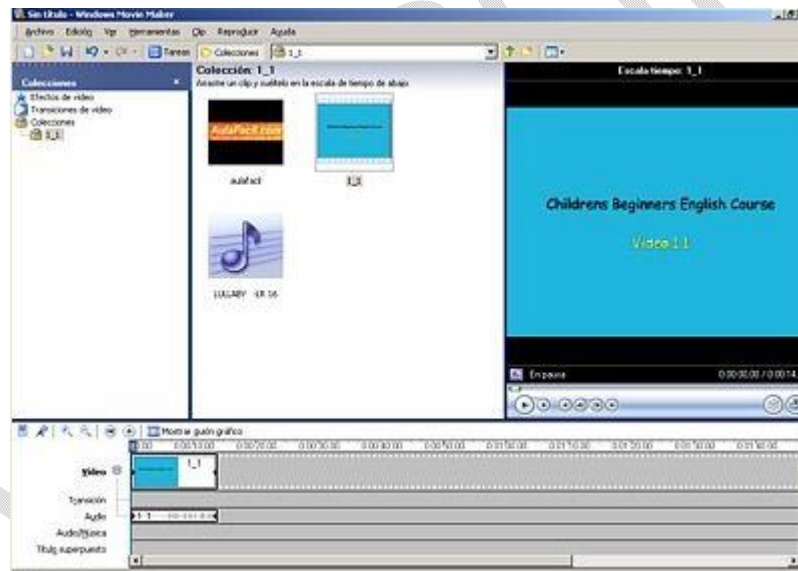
Sin título - Windows Movie Maker

Archivo Edición Ver Herramientas Clip Reproducir Ayuda

Tareas Colecciones 1_1

Colecciones
Efectos de vídeo
Transiciones de vídeo
Colecciones
1_1

Colección: 1_1
Arrastre un clip y suéltelo en la escala de tiempo de abajo.

AulaFacil.com
aulafacil

1_1

LULLABY - ER 16

Escala tiempo: 1_1

Childrens Beginners English Course

Video 1.1

En pausa 0:00:00,00 / 0:00:14

Mostrar guión gráfico

0:00 0:00:10,00 0:00:20,00 0:00:30,00 0:00:40,00 0:00:50,00 0:01:00,00 0:01:10,00 0:01:20,00 0:01:30,00 0:01:40,00

Vídeo
1_1
Transición
Audio
1_1
Audio/Música
Título superpuesto